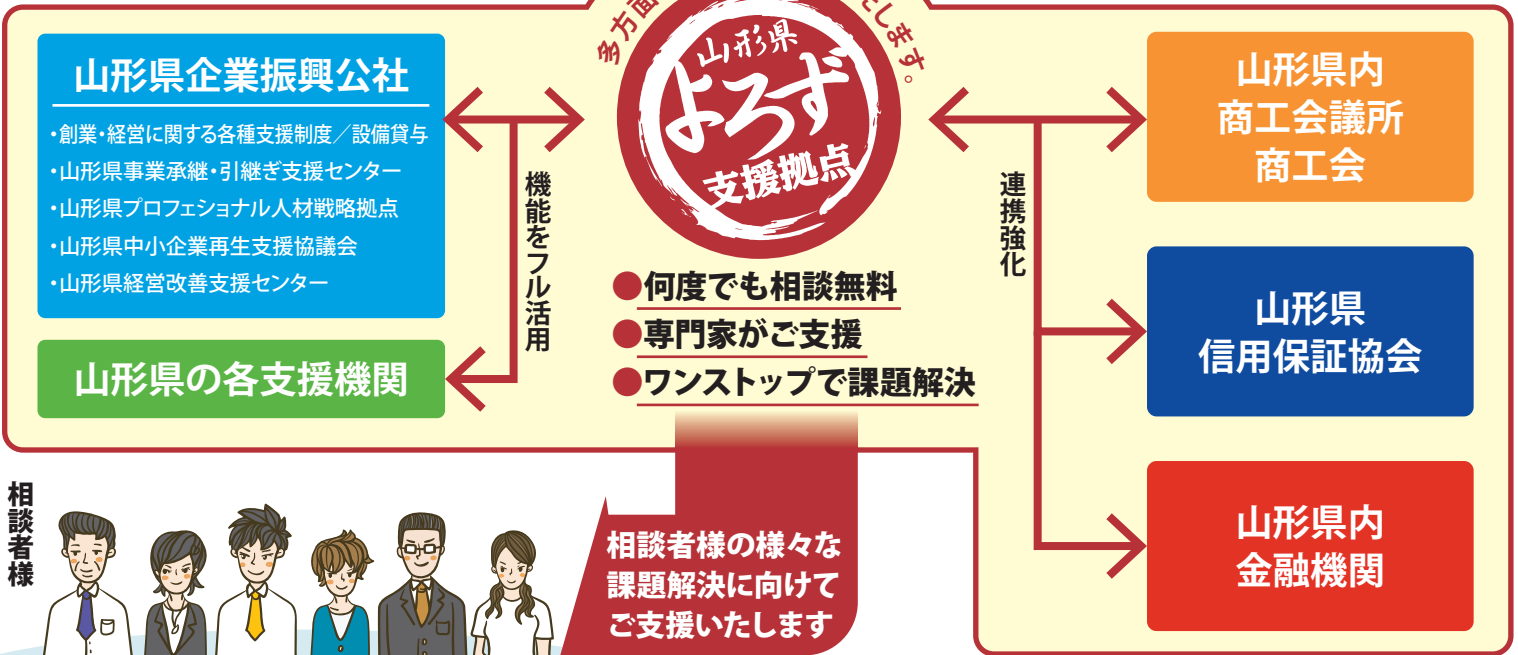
多方面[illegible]たします。

山形県
よろず
支援拠点

山形県企業振興公社
・創業・経営に関する各種支援制度／設備貸与
・山形県事業承継・引継ぎ支援センター
・山形県プロフェショナル人材戦略拠点
・山形県中小企業再生支援協議会
・山形県経営改善支援センター

機能をフル活用

山形県の各支援機関

●何度でも相談無料
●専門家がご支援
●ワンストップで課題解決

連携強化

山形県内
商工会議所
商工会

山形県
信用保証協会

山形県内
金融機関

相談者様

相談者様の様々な
課題解決に向けて
ご支援いたします